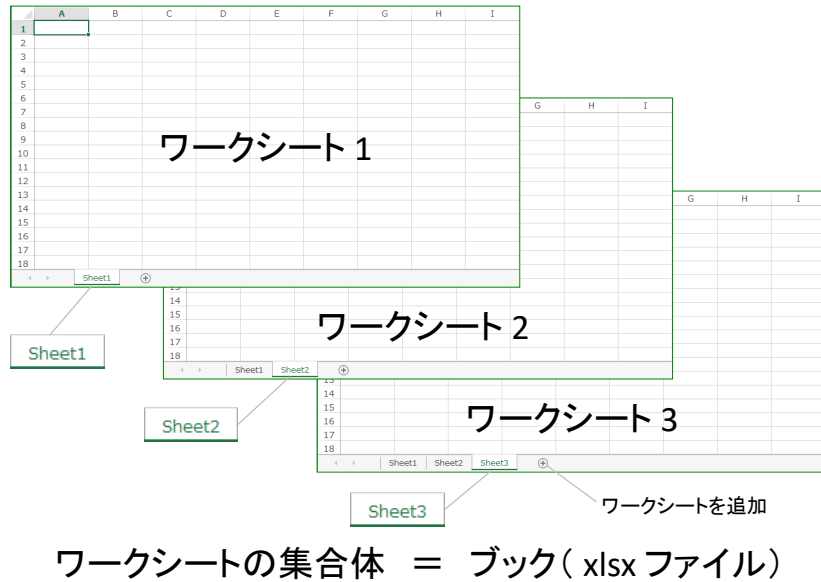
| | A | B | C | D | E | F | G | H | I |
|---|---|---|---|---|---|---|---|---|---|
| 1 | | | | | | | | | |
| 2 | | | | | | | | | |
| 3 | | | | | | | | | |
| 4 | | | | | | | | | |
| 5 | | | | | | | | | |
| 6 | | | | | | | | | |
| 7 | | | | | | | | | |
| 8 | | | | | | | | | |
| 9 | | | | | | | | | |
| 10 | | | | | | | | | |
| 11 | | | | | | | | | |
| 12 | | | | | | | | | |
| 13 | | | | | | | | | |
| 14 | | | | | | | | | |
| 15 | | | | | | | | | |
| 16 | | | | | | | | | |
| 17 | | | | | | | | | |
| 18 | | | | | | | | | |

ワークシート 1

Sheet1

Sheet1

G H I

13
14
15
16
17
18

ワークシート 2

Sheet1 Sheet2

Sheet2

G H I

13
14
15
16
17
18

ワークシート 3

Sheet1 Sheet2 Sheet3

Sheet3

ワークシートを追加

ワークシートの集合体 ＝ ブック( xlsx ファイル)